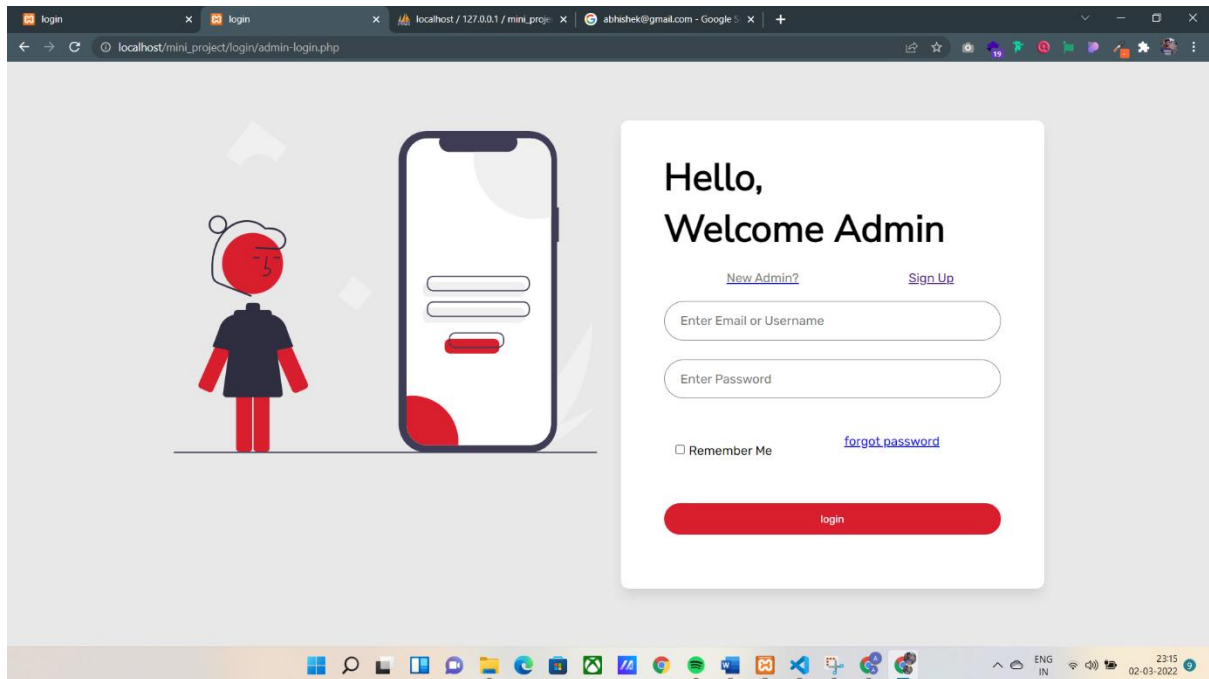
login
login
localhost / 127.0.0.1 / mini_proje
abhishek@gmail.com - Google S
localhost/mini_project/login/admin-login.php

Hello,
Welcome Admin

New Admin?
Sign Up

Enter Email or Username

Enter Password

Remember Me
forgot password

login

ENG
IN
23:15
02-03-2022